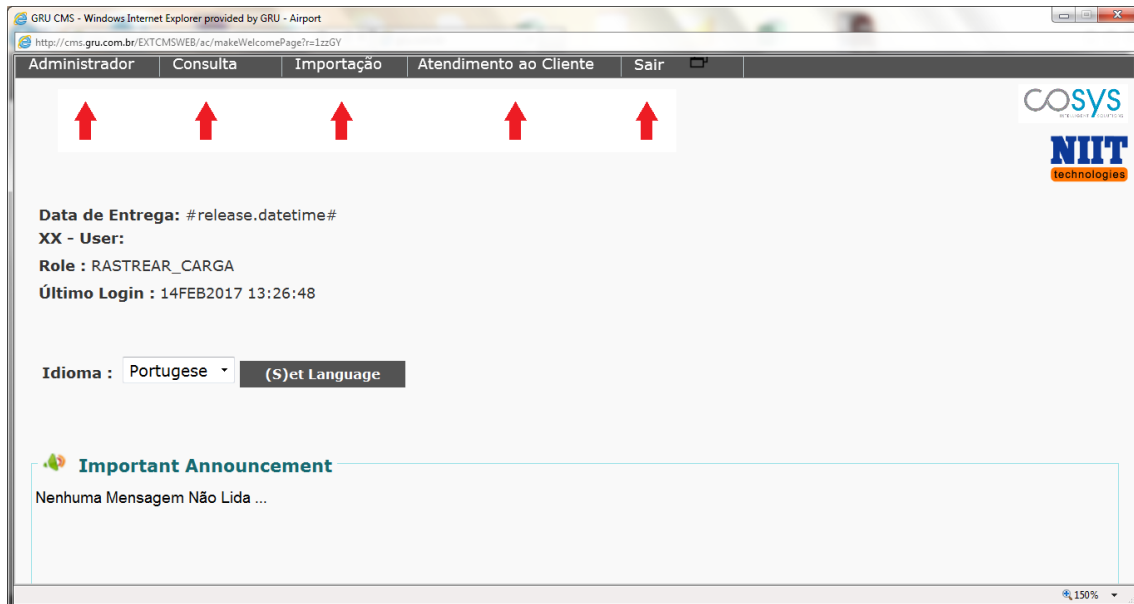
GRU CMS - Windows Internet Explorer provided by GRU - Airport

http://cms.gru.com.br/EXTCMSWEB/ac/makeWelcomePage?r=1zzGY

Administrador | Consulta | Importação | Atendimento ao Cliente | Sair

COSYS

NIIT technologies

Data de Entrega: #release.datetime#
XX - User:
Role : RASTREAR_CARGA
Último Login : 14FEB2017 13:26:48

Idioma : Portugese (S)et Language

Important Announcement

Nenhuma Mensagem Não Lida ...

150%